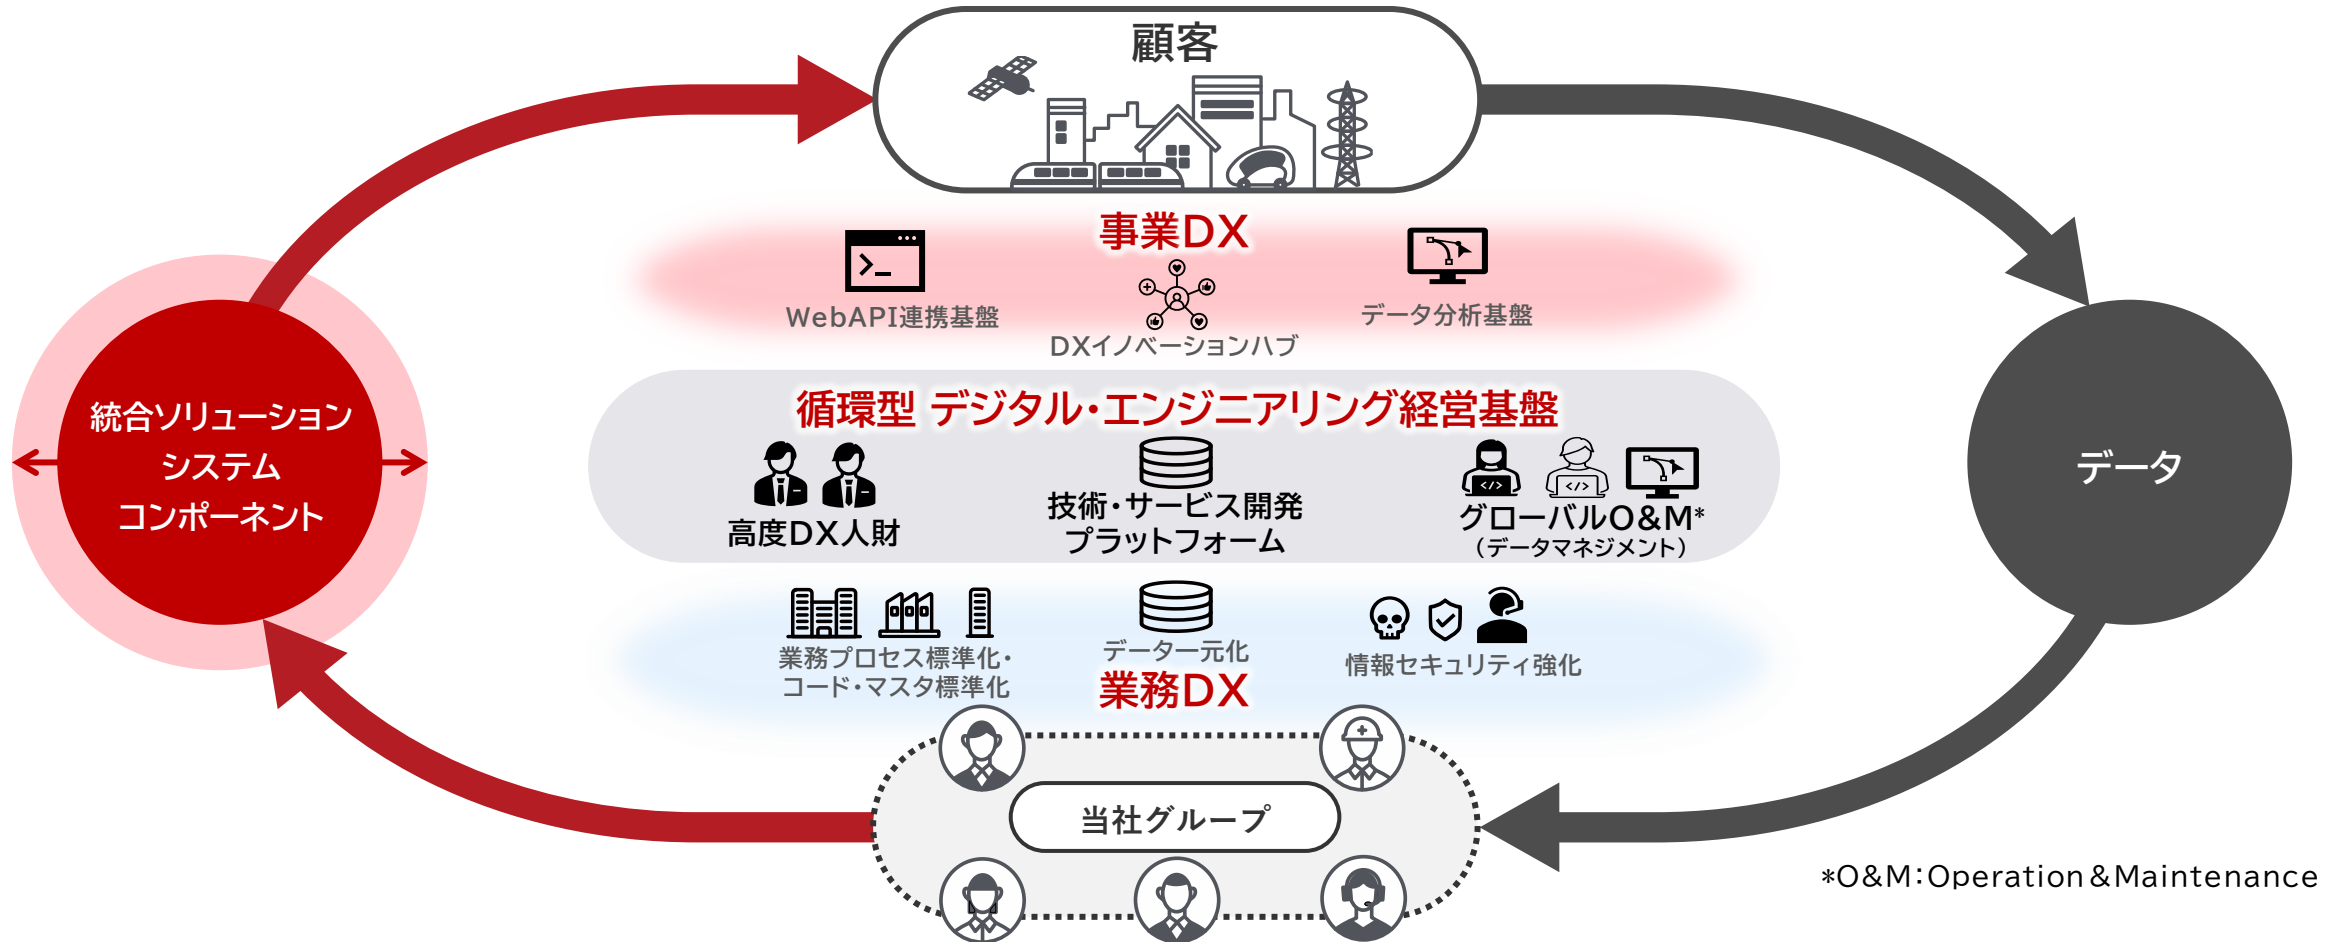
顧客

事業DX

WebAPI連携基盤

DXイノベーションハブ

データ分析基盤

統合ソリューションシステムコンポーネント

データ

循環型 デジタル・エンジニアリング経営基盤

高度DX人財

技術・サービス開発プラットフォーム

グローバルO&M*
（データマネジメント）

業務プロセス標準化・コード・マスタ標準化

データ一元化

業務DX

情報セキュリティ強化

当社グループ

*O&M:Operation&Maintenance